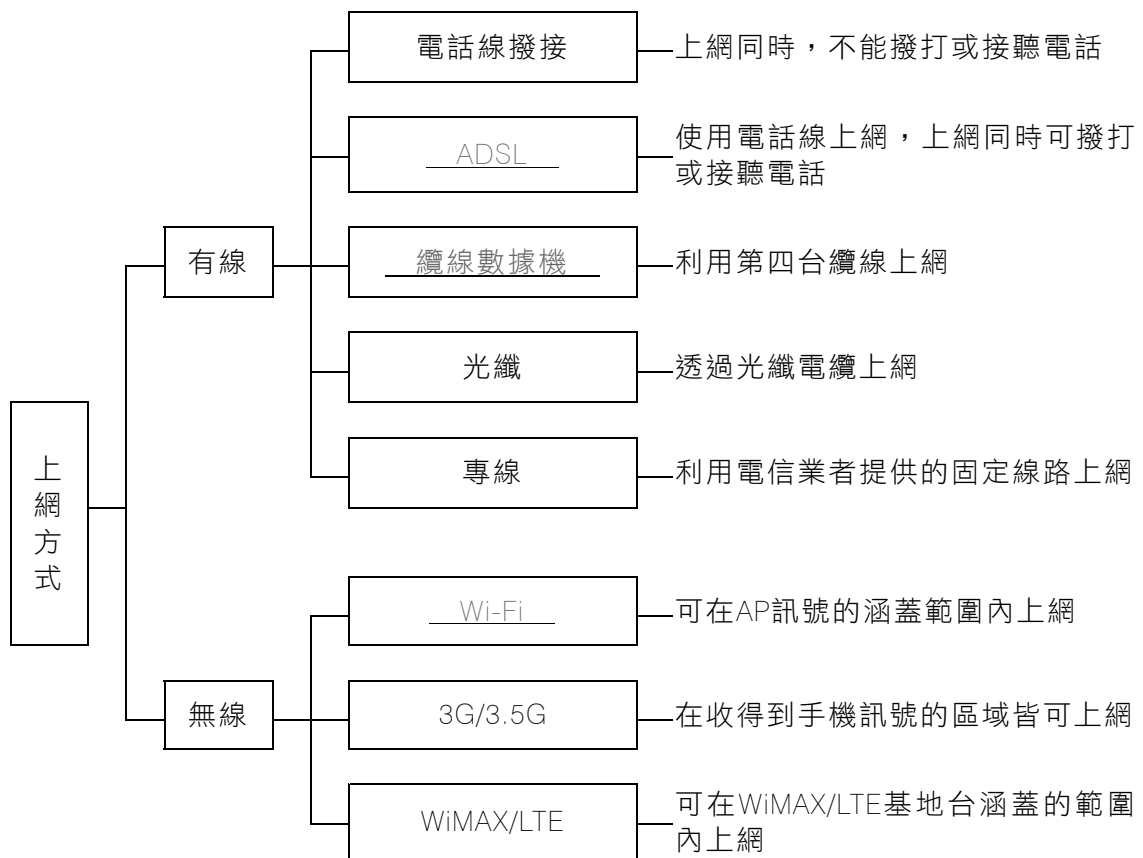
上網方式

有線

電話線撥接 上網同時，不能撥打或接聽電話

ADSL 使用電話線上網，上網同時可撥打或接聽電話

纜線數據機 利用第四台纜線上網

光纖 透過光纖電纜上網

專線 利用電信業者提供的固定線路上網

無線

Wi-Fi 可在AP訊號的涵蓋範圍內上網

3G/3.5G 在收得到手機訊號的區域皆可上網

WiMAX/LTE 可在WiMAX/LTE基地台涵蓋的範圍內上網